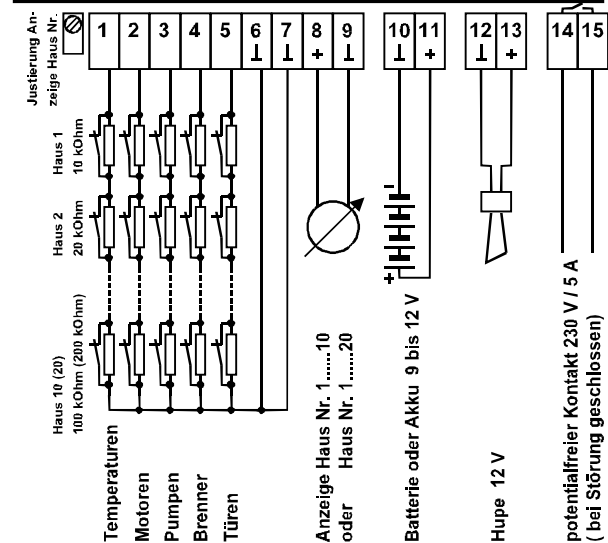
Justierung Anzeige Haus Nr.

1 2 3 4 5 6 7 8 9 10 11 12 13 14 15

⊥ ⊥ + ⊥ ⊥ + ⊥ +

Haus 1
10 kOhm

Haus 2
20 kOhm

Haus 10 (20)
100 kOhm (200 kOhm)

Temperaturen
Motoren
Pumpen
Brenner
Türen

Anzeige Haus Nr. 1......10
oder Haus Nr. 1......20

+ -

Batterie oder Akku 9 bis 12 V

Hupe 12 V

potentialfreier Kontakt 230 V / 5 A
( bei Störung geschlossen)